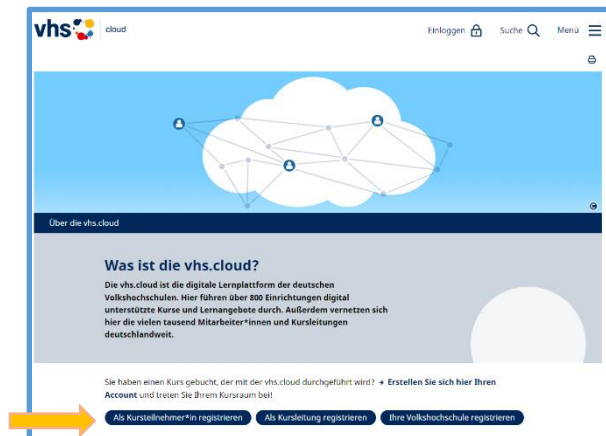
vhs cloud

Einloggen Suche Menü

Über die vhs.cloud

Was ist die vhs.cloud?

Die vhs.cloud ist die digitale Lernplattform der deutschen Volkshochschulen. Hier führen über 800 Einrichtungen digital unterstützte Kurse und Lernangebote durch. Außerdem vernetzen sich hier die vielen tausend Mitarbeiter*innen und Kursleitungen deutschlandweit.

Sie haben einen Kurs gebucht, der mit der vhs.cloud durchgeführt wird? → Erstellen Sie sich hier Ihren Account und treten Sie Ihrem Kursraum bei!

Als Kursteilnehmer*in registrieren | Als Kursleitung registrieren | Ihre Volkshochschule registrieren